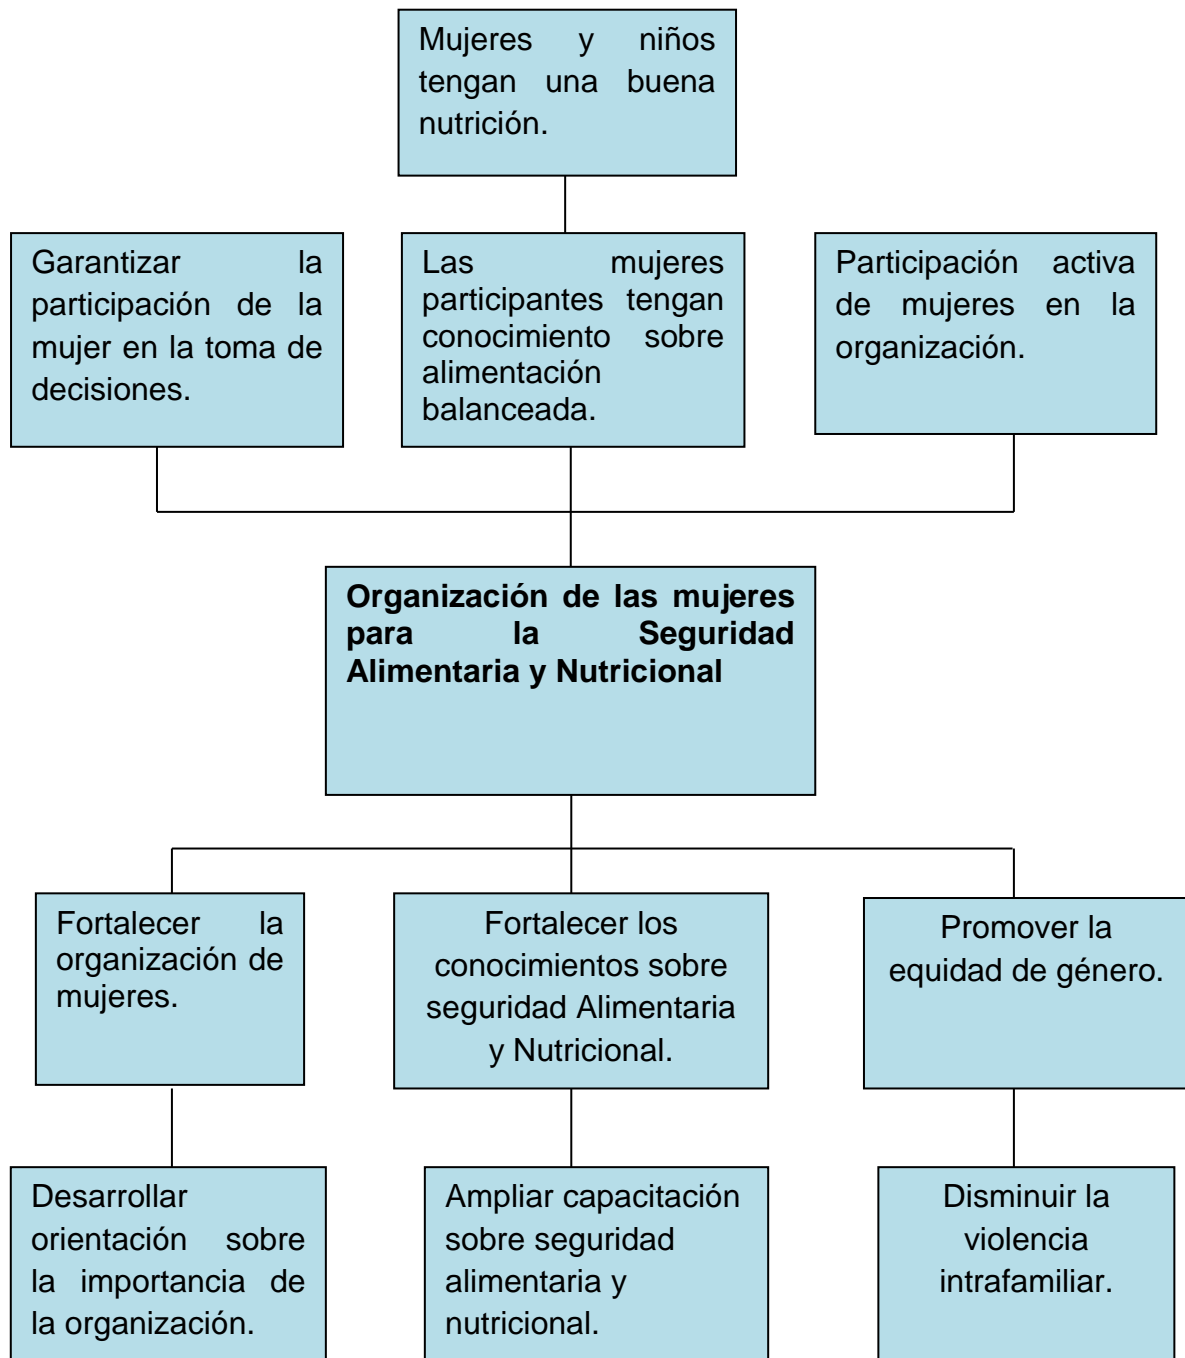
Mujeres y niños tengan una buena nutrición.

Garantizar la participación de la mujer en la toma de decisiones.

Las mujeres participantes tengan conocimiento sobre alimentación balanceada.

Participación activa de mujeres en la organización.

**Organización de las mujeres para la Seguridad Alimentaria y Nutricional**

Fortalecer la organización de mujeres.

Fortalecer los conocimientos sobre seguridad Alimentaria y Nutricional.

Promover la equidad de género.

Desarrollar orientación sobre la importancia de la organización.

Ampliar capacitación sobre seguridad alimentaria y nutricional.

Disminuir la violencia intrafamiliar.